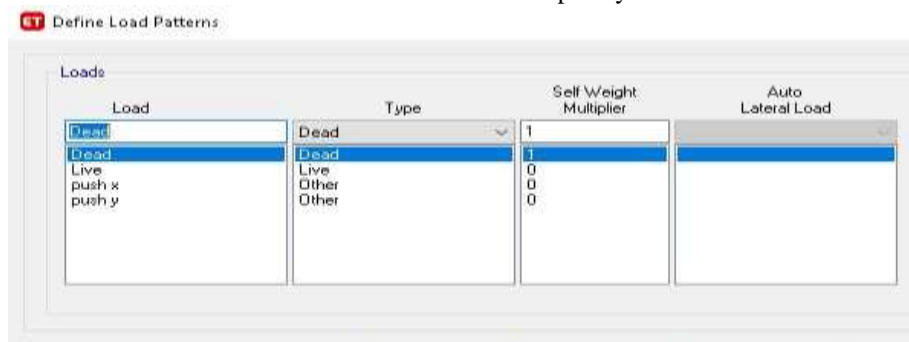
ET Define Load Patterns

Loads

| Load | Type | Self Weight Multiplier | Auto Lateral Load |
|---|---|---|---|
| Dead | Dead | 1 | |
| Dead | Dead | 1 | |
| Live | Live | 0 | |
| push x | Other | 0 | |
| push y | Other | 0 | |